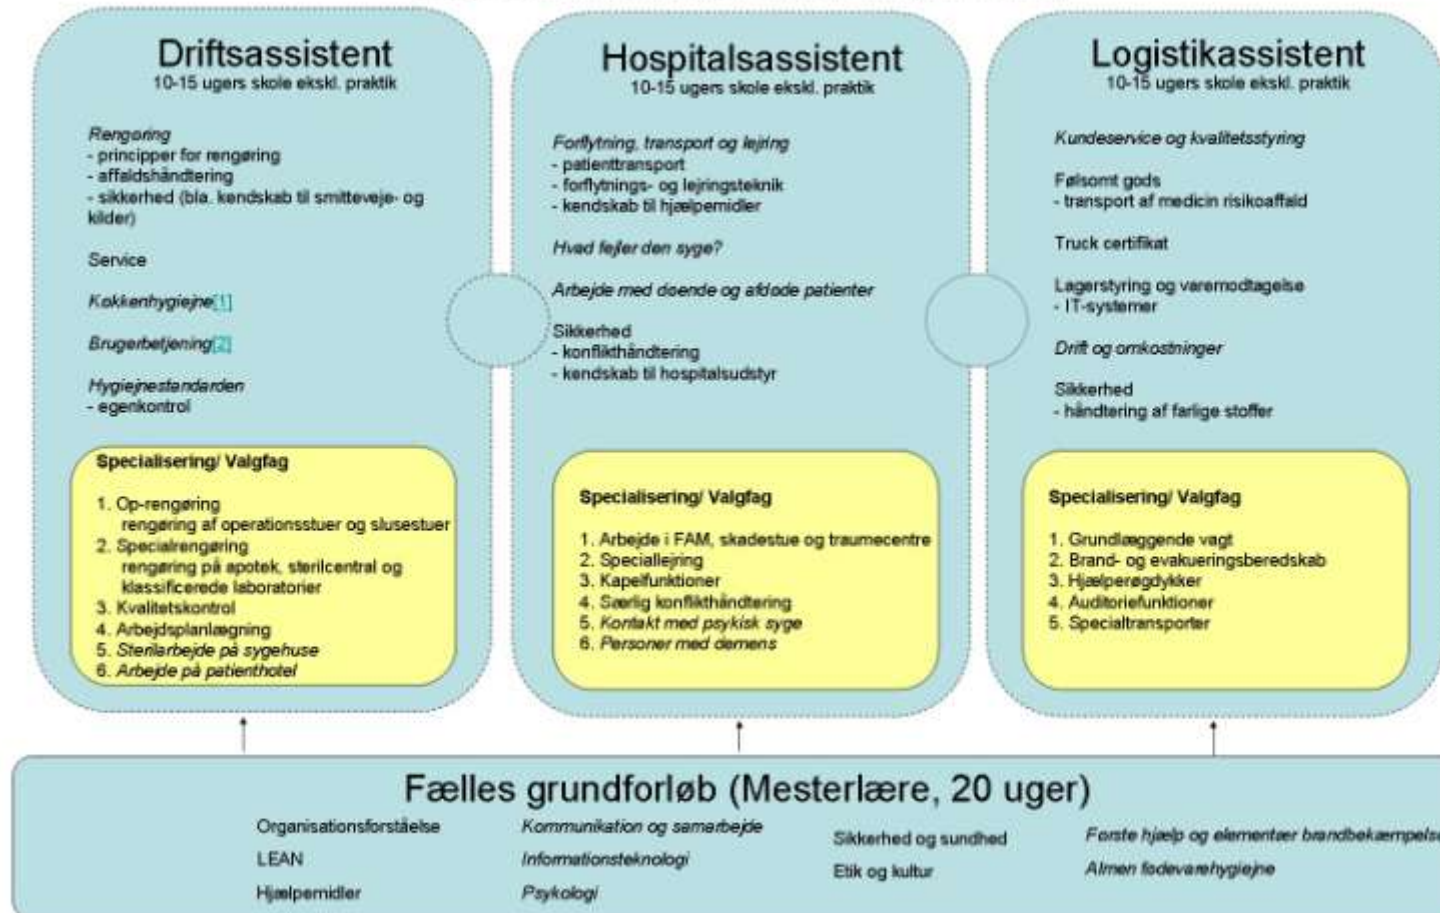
Driftsassistent
10-15 ugers skole ekskl. praktik

Rengøring
- principper for rengøring
- affaldshåndtering
- sikkerhed (bla. kendskab til smitteveje- og kilder)

Service

Kokkenhygiejne[1]

Brugerbetjening[2]

Hygiejnestandarden
- egenkontrol

Specialisering/ Valgfag

1. Op-rengøring
rengøring af operationsstuer og slusestuer
2. Specialrengøring
rengøring på apotek, sterilcentral og klassificerede laboratorier
3. Kvalitetskontrol
4. Arbejdsplanlægning
5. Sterilarbejde på sygehuse
6. Arbejde på patienthotel

Hospitalsassistent
10-15 ugers skole ekskl. praktik

Forflytning, transport og lejring
- patienttransport
- forflytnings- og lejringsteknik
- kendskab til hjælpemidler

Hvad fejler den syge?

Arbejde med døende og afdøde patienter

Sikkerhed
- konflikthåndtering
- kendskab til hospitalsudstyr

Specialisering/ Valgfag

1. Arbejde i FAM, skadestue og traumecentre
2. Speciallejring
3. Kapelfunktioner
4. Særlig konflikthåndtering
5. Kontakt med psykisk syge
6. Personer med demens

Logistikassistent
10-15 ugers skole ekskl. praktik

Kundeservice og kvalitetsstyring

Følsomt gods
- transport af medicin risikoaffald

Truck certifikat

Lagerstyring og varemodtagelse
- IT-systemer

Drift og omkostninger

Sikkerhed
- håndtering af farlige stoffer

Specialisering/ Valgfag

1. Grundlæggende vagt
2. Brand- og evakueringsberedskab
3. Hjælperøgdykker
4. Auditoriefunktioner
5. Specialtransporter

Fælles grundforløb (Mesterlære, 20 uger)

Organisationsforståelse
LEAN
Hjælpemidler

Kommunikation og samarbejde
Informationsteknologi
Psykologi

Sikkerhed og sundhed
Etik og kultur

Første hjælp og elementær brandbekæmpelse
Almen fødevarehygiejne